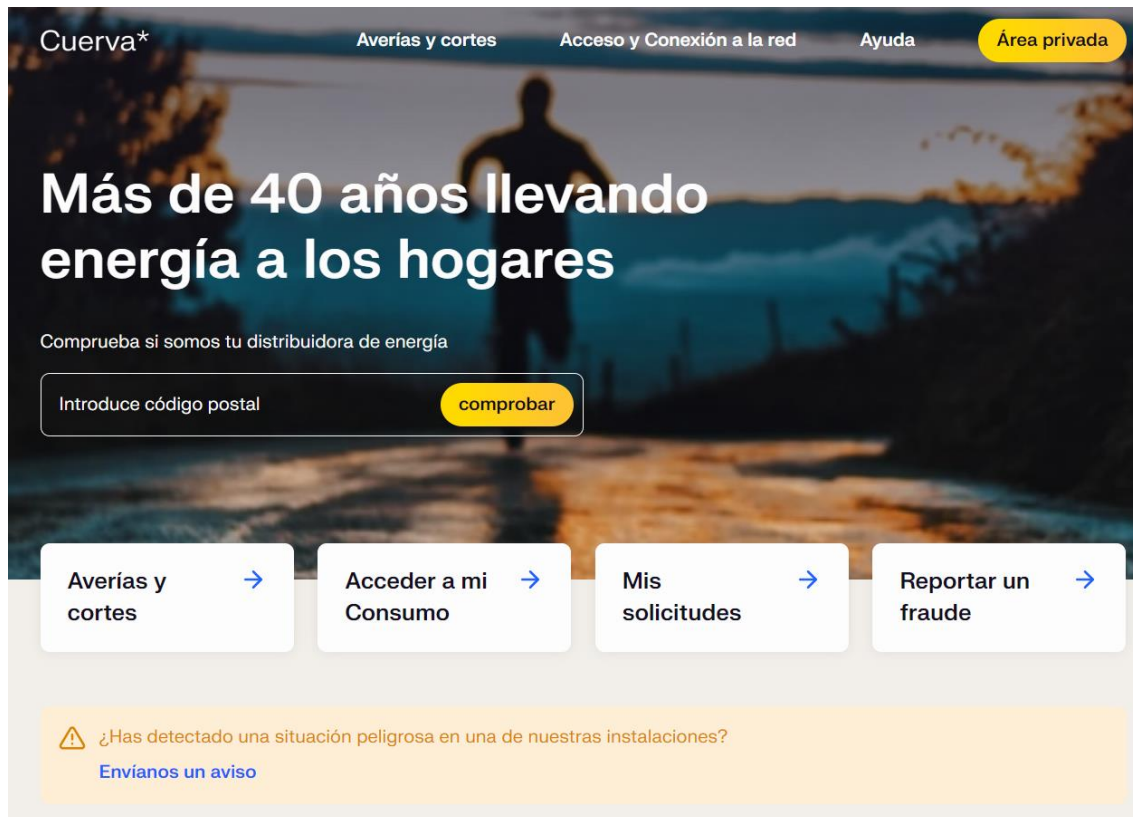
Cuerva*

Averías y cortes

Acceso y Conexión a la red

Ayuda

Área privada

Más de 40 años llevando energía a los hogares

Comprueba si somos tu distribuidora de energía

Introduce código postal

comprobar

Averías y cortes →

Acceder a mi Consumo →

Mis solicitudes →

Reportar un fraude →

¿Has detectado una situación peligrosa en una de nuestras instalaciones?

Envíanos un aviso